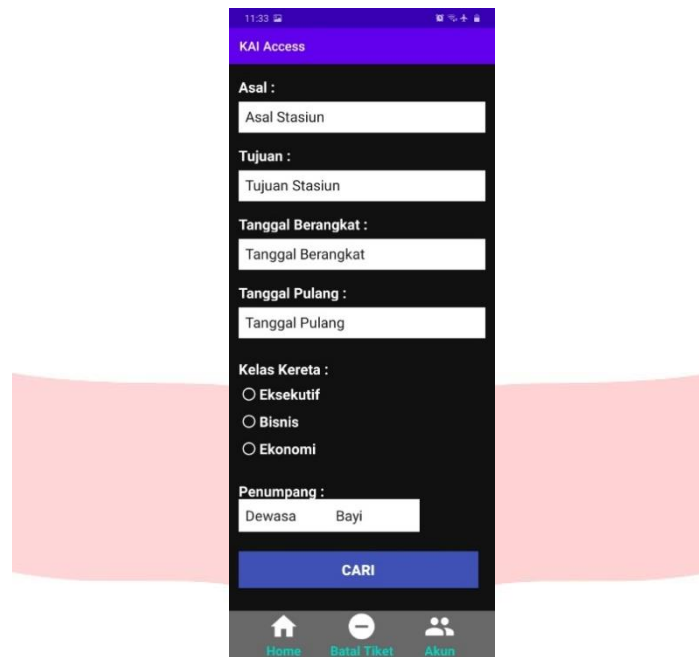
11:33

KAI Access

Asal :

Asal Stasiun

Tujuan :

Tujuan Stasiun

Tanggal Berangkat :

Tanggal Berangkat

Tanggal Pulang :

Tanggal Pulang

Kelas Kereta :

Eksekutif

Bisnis

Ekonomi

Penumpang :

Dewasa Bayi

CARI

Home Batal Tiket Akun